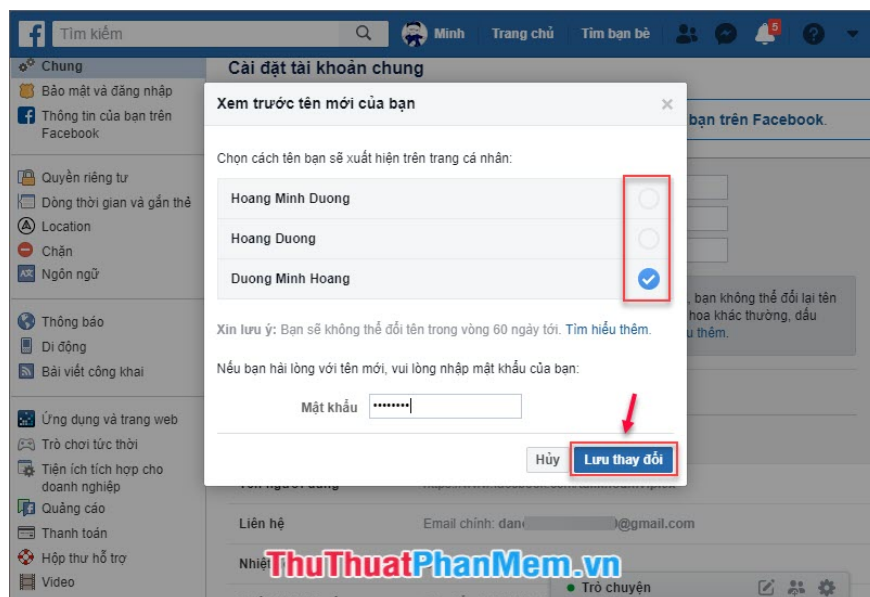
Tìm kiếm

Minh Trang chủ Tìm bạn bè 5

Chung
Bảo mật và đăng nhập
Thông tin của bạn trên Facebook

Quyền riêng tư
Dòng thời gian và gắn thẻ
Location
Chặn
Ngôn ngữ

Thông báo
Di động
Bài viết công khai

Ứng dụng và trang web
Trò chơi tức thời
Tiện ích tích hợp cho doanh nghiệp
Quảng cáo
Thanh toán
Hộp thư hỗ trợ
Video

Cài đặt tài khoản chung

bạn trên Facebook.

, bạn không thể đổi lại tên hoa khác thường, dấu u thêm.

Liên hệ Email chính: dan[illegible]@gmail.com

Nhiệ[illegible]

Trò chuyện

Xem trước tên mới của bạn ×

Chọn cách tên bạn sẽ xuất hiện trên trang cá nhân:

Hoang Minh Duong

Hoang Duong

Duong Minh Hoang

Xin lưu ý: Bạn sẽ không thể đổi tên trong vòng 60 ngày tới. Tìm hiểu thêm.

Nếu bạn hài lòng với tên mới, vui lòng nhập mật khẩu của bạn:

Mật khẩu ••••••••

Hủy Lưu thay đổi

ThuThuatPhanMem.vn